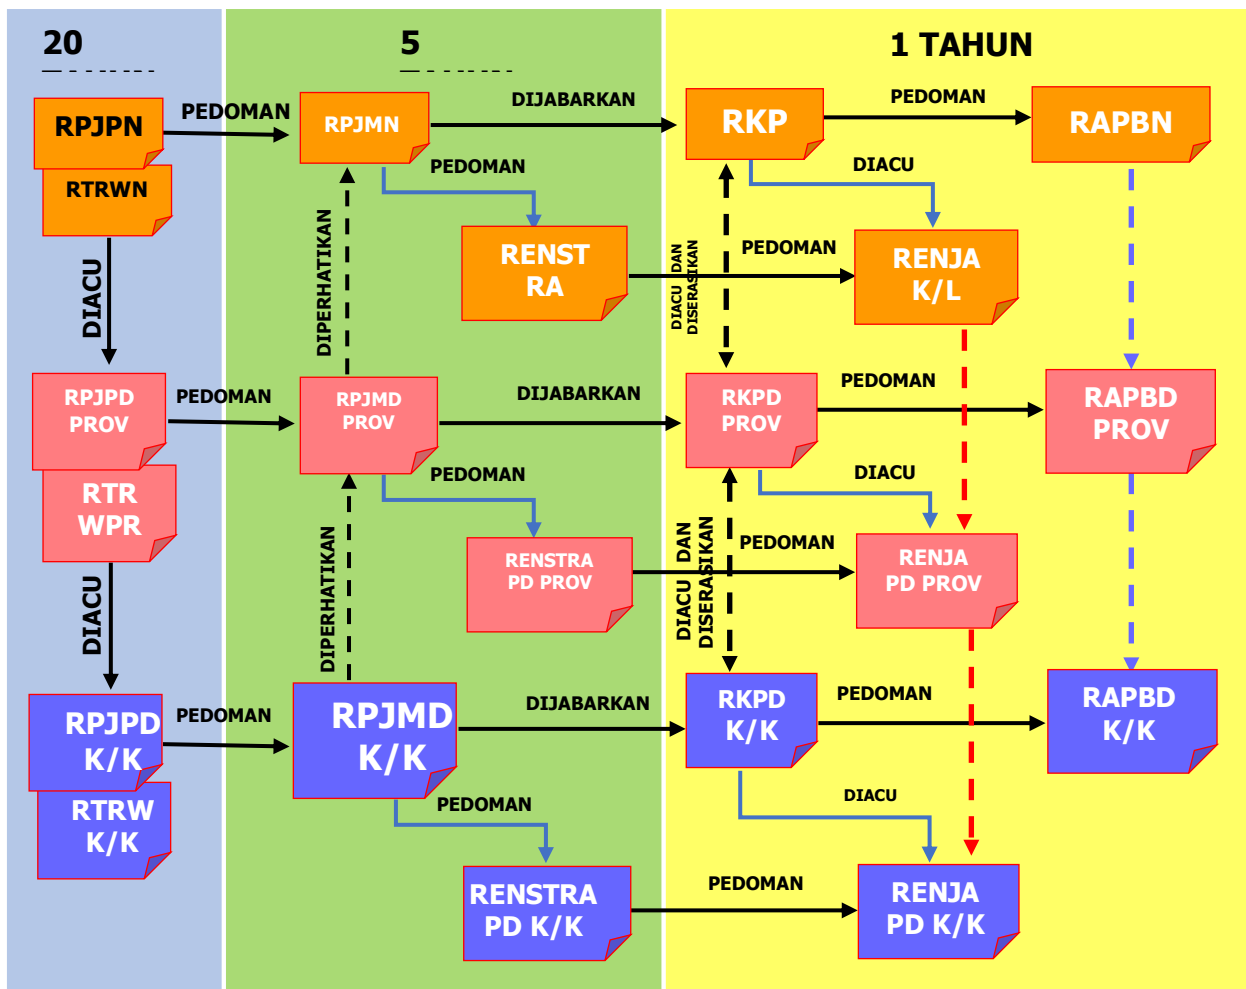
20

5

1 TAHUN

RPJPN

RTRWN

PEDOMAN

RPJMN

DIJABARKAN

RKP

PEDOMAN

RAPBN

PEDOMAN

DIACU

RENST RA

DIACU DAN DISERASIKAN

PEDOMAN

RENJA K/L

DIACU

DIPERHATIKAN

RPJPD PROV

PEDOMAN

RPJMD PROV

DIJABARKAN

RKPD PROV

PEDOMAN

RAPBD PROV

RTR WPR

PEDOMAN

DIACU

RENSTRA PD PROV

DIACU DAN DISERASIKAN

PEDOMAN

RENJA PD PROV

DIACU

DIPERHATIKAN

RPJPD K/K

PEDOMAN

RPJMD K/K

DIJABARKAN

RKPD K/K

PEDOMAN

RAPBD K/K

RTRW K/K

PEDOMAN

DIACU

RENSTRA PD K/K

PEDOMAN

RENJA PD K/K